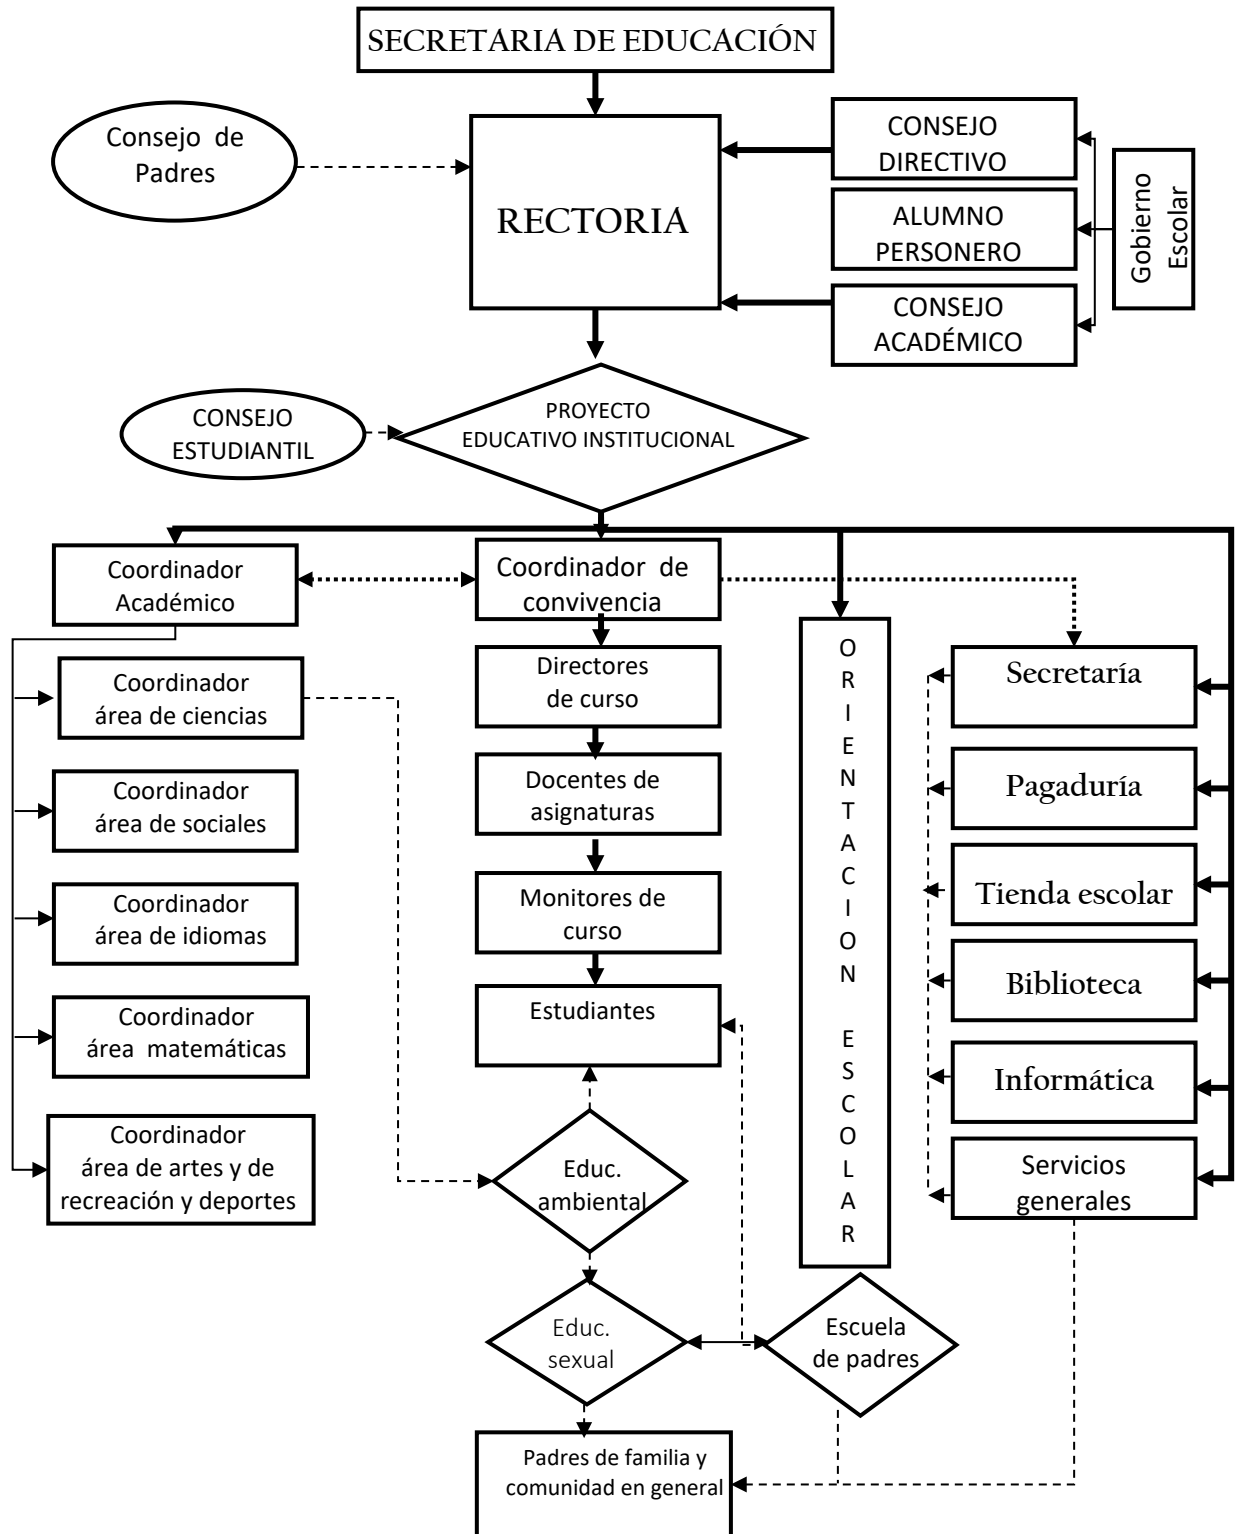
SECRETARIA DE EDUCACIÓN

Consejo de Padres

RECTORIA

CONSEJO DIRECTIVO

ALUMNO PERSONERO

CONSEJO ACADÉMICO

Gobierno Escolar

CONSEJO ESTUDIANTIL

PROYECTO EDUCATIVO INSTITUCIONAL

Coordinador Académico

Coordinador de convivencia

Coordinador área de ciencias

Coordinador área de sociales

Coordinador área de idiomas

Coordinador área matemáticas

Coordinador área de artes y de recreación y deportes

Directores de curso

Docentes de asignaturas

Monitores de curso

Estudiantes

Educ. ambiental

Educ. sexual

Escuela de padres

Padres de familia y comunidad en general

ORIENTACION ESCOLAR

Secretaría

Pagaduría

Tienda escolar

Biblioteca

Informática

Servicios generales